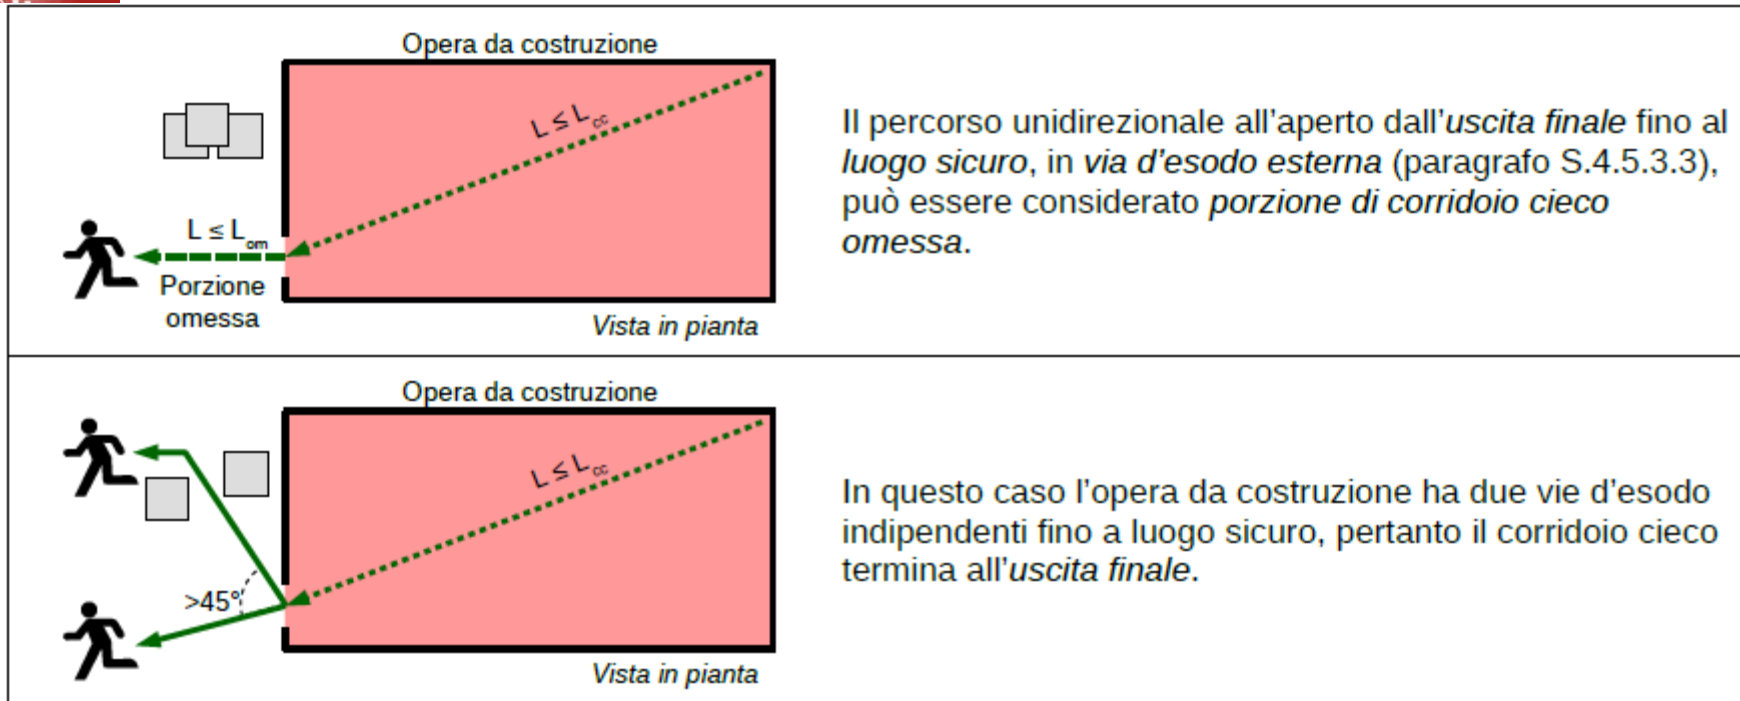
Opera da costruzione

$L \leq L_{cc}$

$L \leq L_{om}$

Porzione omessa

Vista in pianta

Il percorso unidirezionale all'aperto dall'uscita finale fino al luogo sicuro, in via d'esodo esterna (paragrafo S.4.5.3.3), può essere considerato porzione di corridoio cieco omessa.

Opera da costruzione

$L \leq L_{cc}$

>45°

Vista in pianta

In questo caso l'opera da costruzione ha due vie d'esodo indipendenti fino a luogo sicuro, pertanto il corridoio cieco termina all'uscita finale.